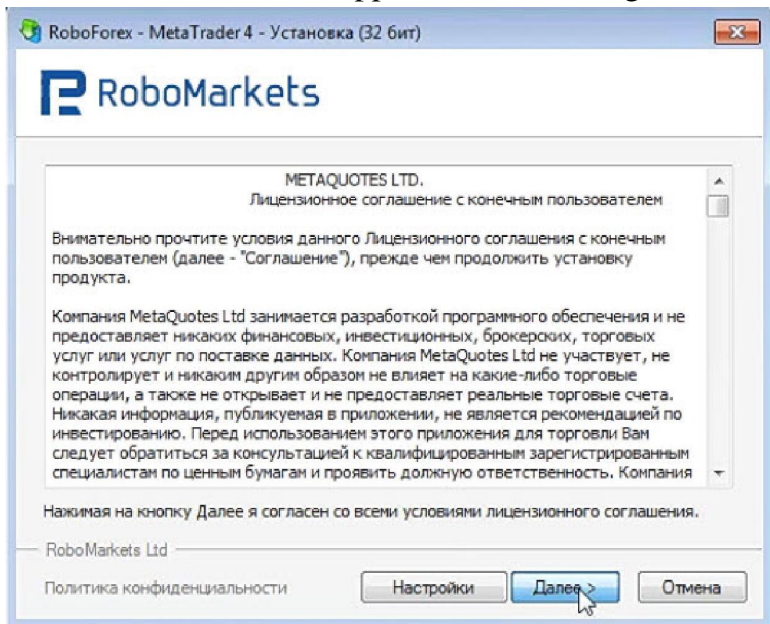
RoboForex - MetaTrader 4 - Установка (32 бит)

RoboMarkets

METAQUOTES LTD.
Лицензионное соглашение с конечным пользователем

Внимательно прочтите условия данного Лицензионного соглашения с конечным пользователем (далее - "Соглашение"), прежде чем продолжить установку продукта.

Компания MetaQuotes Ltd занимается разработкой программного обеспечения и не предоставляет никаких финансовых, инвестиционных, брокерских, торговых услуг или услуг по поставке данных. Компания MetaQuotes Ltd не участвует, не контролирует и никаким другим образом не влияет на какие-либо торговые операции, а также не открывает и не предоставляет реальные торговые счета. Никакая информация, публикуемая в приложении, не является рекомендацией по инвестированию. Перед использованием этого приложения для торговли Вам следует обратиться за консультацией к квалифицированным зарегистрированным специалистам по ценным бумагам и проявить должную ответственность. Компания

Нажимая на кнопку Далее я согласен со всеми условиями лицензионного соглашения.

RoboMarkets Ltd

Политика конфиденциальности

Настройки

Далее >

Отмена